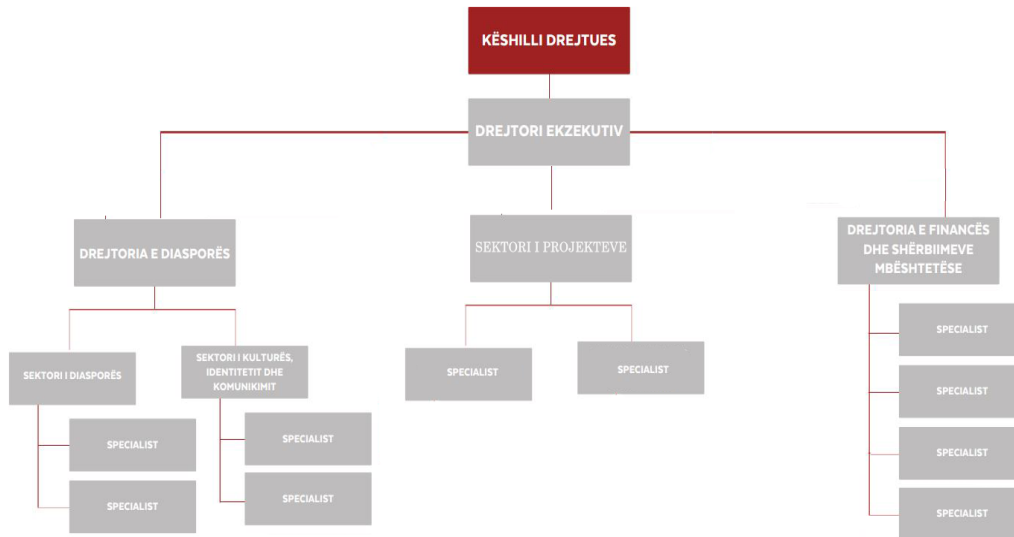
KËSHILLI DREJTUES

DREJTORI EKZEKUTIV

DREJTORIA E DIASPORËS

SEKTORI I PROJEKTEVE

DREJTORIA E FINANCËS DHE SHËRBIIMEVE MBËSHTETËSE

SEKTORI I DIASPORËS

SPECIALIST

SPECIALIST

SEKTORI I KULTURËS, IDENTITETIT DHE KOMUNIKIMIT

SPECIALIST

SPECIALIST

SPECIALIST

SPECIALIST

SPECIALIST

SPECIALIST

SPECIALIST

SPECIALIST